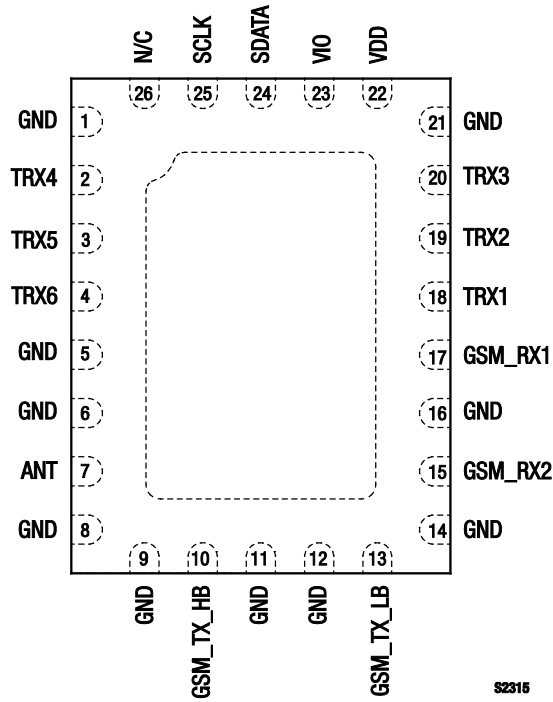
N/C SCLK SDATA VIO VDD

26 25 24 23 22

GND 1
TRX4 2
TRX5 3
TRX6 4
GND 5
GND 6
ANT 7
GND 8

21 GND
20 TRX3
19 TRX2
18 TRX1
17 GSM_RX1
16 GND
15 GSM_RX2
14 GND

9 10 11 12 13

GND GSM_TX_HB GND GND GSM_TX_LB

S2315